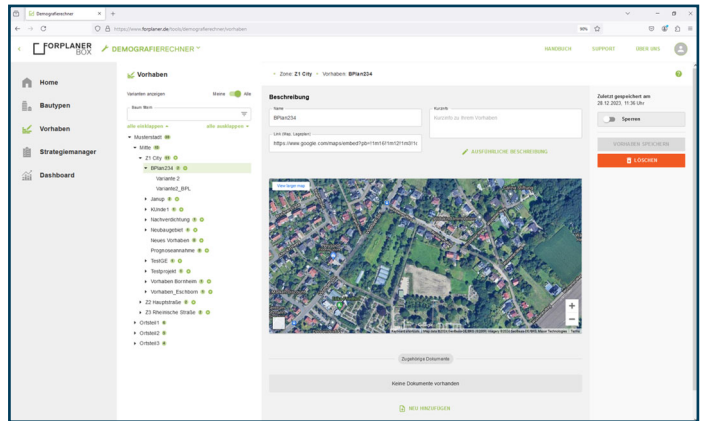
Demografierechner

https://www.forplaner.de/tools/demografierechner/vorhaben

90%

FORPLANER BOX

DEMOGRAFIERECHNER

HANDBUCH SUPPORT ÜBER UNS

Home

Bautypen

Vorhaben

Strategiemanager

Dashboard

Vorhaben

Varianten anzeigen Keine Alle

Baum filtern

alle einklappen alle ausklappen

Musterstadt
Mitte
Z1 City
BPlan234
Variante 2
Variante3_BPL
Jalrup
KÜnde1
Nachverdichtung
Neubaugebiet
Neues Vorhaben
Prognoseannahme
TestGE
Testprojekt
Vorhaben Bornheim
Vorhaben_Eschborn
Z2 Hauptstraße
Z3 Rheinische Straße
Ortsteil1
Ortsteil2
Ortsteil3

Zone: Z1 City > Vorhaben: BPlan234

Beschreibung

Name
BPlan234

Kurzinfo
Kurzinfo zu ihrem Vorhaben

Link (Map, Legeplan)
https://www.google.com/maps/embed?pb=!1m18!1m12!1m3!1c

AUSFÜHRLICHE BESCHREIBUNG

View larger map

Zugehörige Dokumente

Keine Dokumente vorhanden

NEU HINZUFÜGEN

Zuletzt gespeichert am
28.12.2023, 11:36 Uhr

Sperren

VORHABEN SPEICHERN

LÖSCHEN